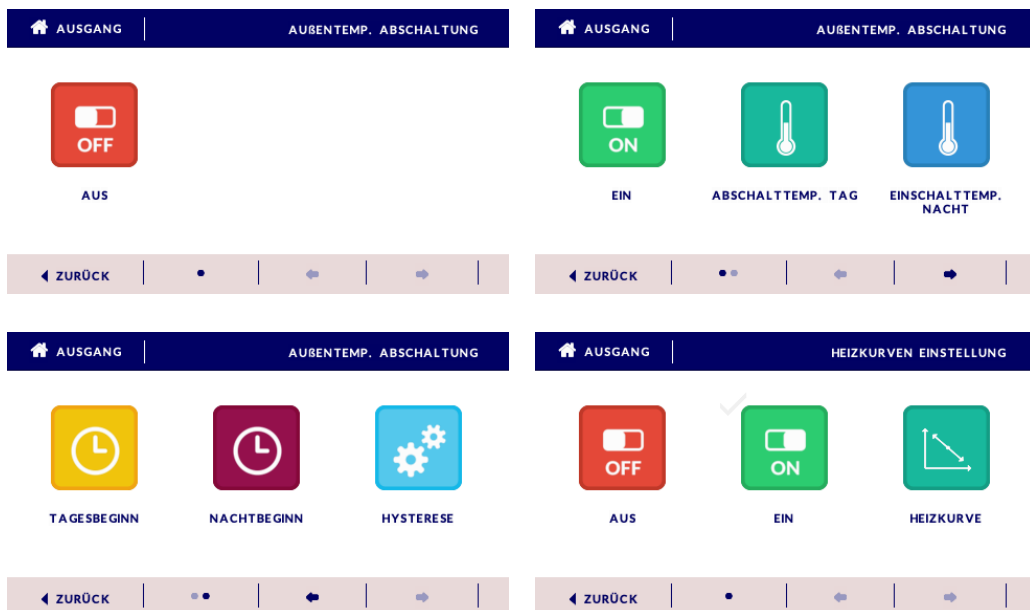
AUSGANG
AUßENTEMP. ABSCHALTUNG

OFF

AUS

ZURÜCK

AUSGANG
AUßENTEMP. ABSCHALTUNG

ON

EIN

ABSCHALTTEMP. TAG

EINSCHALTTEMP. NACHT

ZURÜCK

AUSGANG
AUßENTEMP. ABSCHALTUNG

TAGESBEGINN

NACHTBEGINN

HYSTERESE

ZURÜCK

AUSGANG
HEIZKURVEN EINSTELLUNG

OFF

AUS

ON

EIN

HEIZKURVE

ZURÜCK